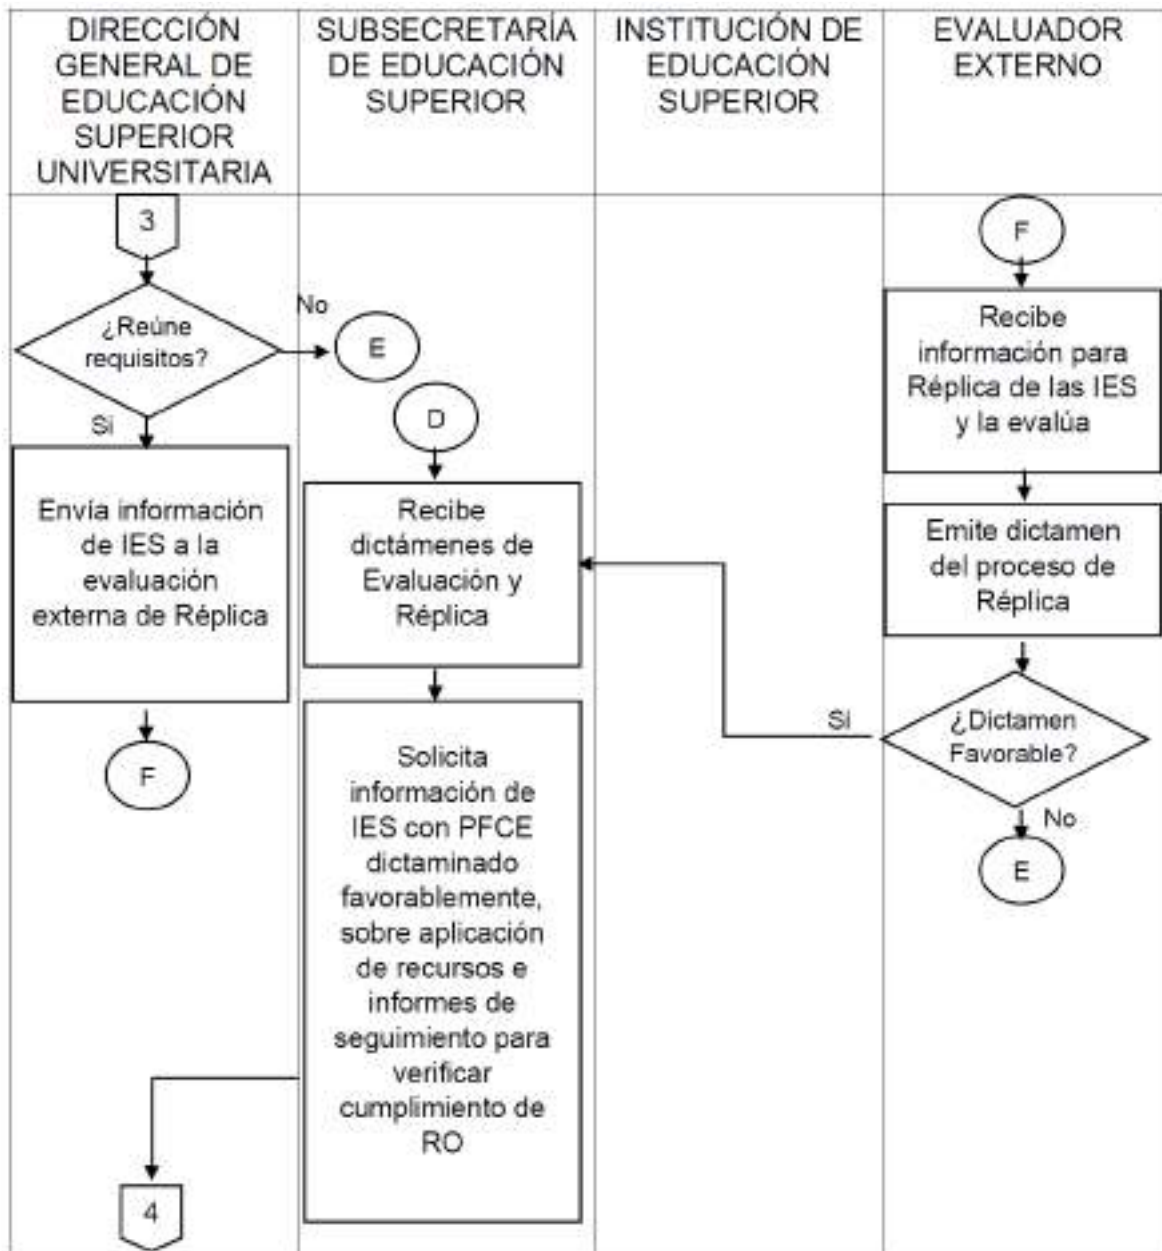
DIRECCIÓN GENERAL DE EDUCACIÓN SUPERIOR UNIVERSITARIA

SUBSECRETARÍA DE EDUCACIÓN SUPERIOR

INSTITUCIÓN DE EDUCACIÓN SUPERIOR

EVALUADOR EXTERNO

3

¿Reúne requisitos?

No

E

Si

Envía información de IES a la evaluación externa de Réplica

F

D

Recibe dictámenes de Evaluación y Réplica

Solicita información de IES con PFCE dictaminado favorablemente, sobre aplicación de recursos e informes de seguimiento para verificar cumplimiento de RO

4

F

Recibe información para Réplica de las IES y la evalúa

Emite dictamen del proceso de Réplica

Si

¿Dictamen Favorable?

No

E